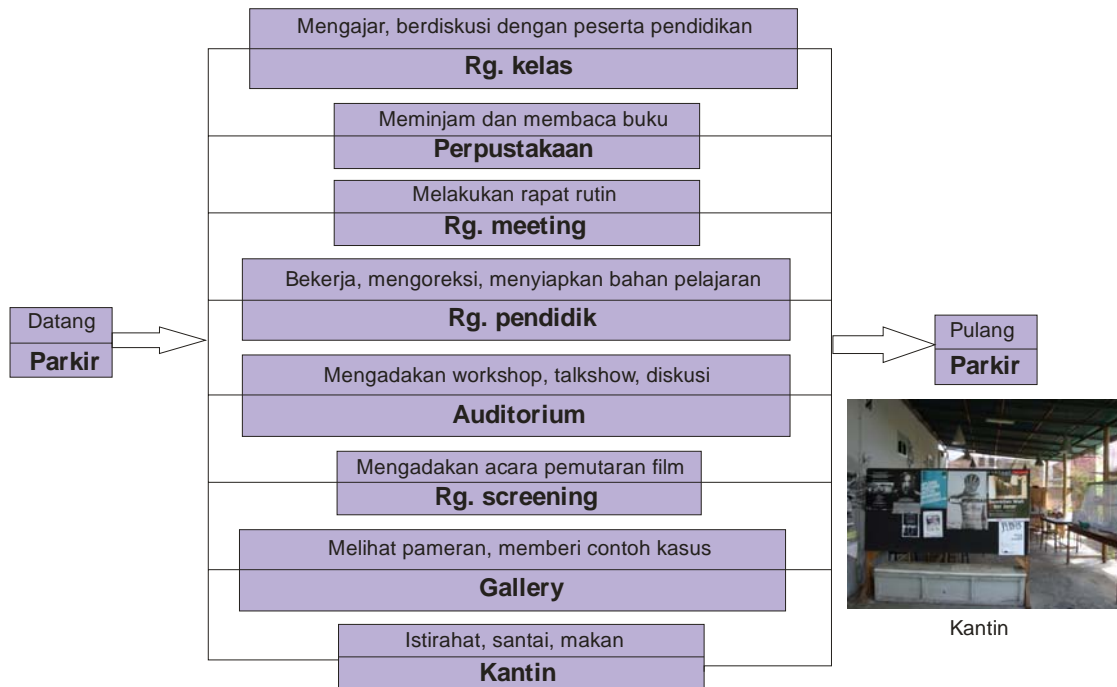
Datang
Parkir

Mengajar, berdiskusi dengan peserta pendidikan
Rg. kelas

Meminjam dan membaca buku
Perpustakaan

Melakukan rapat rutin
Rg. meeting

Bekerja, mengoreksi, menyiapkan bahan pelajaran
Rg. pendidik

Mengadakan workshop, talkshow, diskusi
Auditorium

Mengadakan acara pemutaran film
Rg. screening

Melihat pameran, memberi contoh kasus
Gallery

Istirahat, santai, makan
Kantin

Pulang
Parkir

Kantin